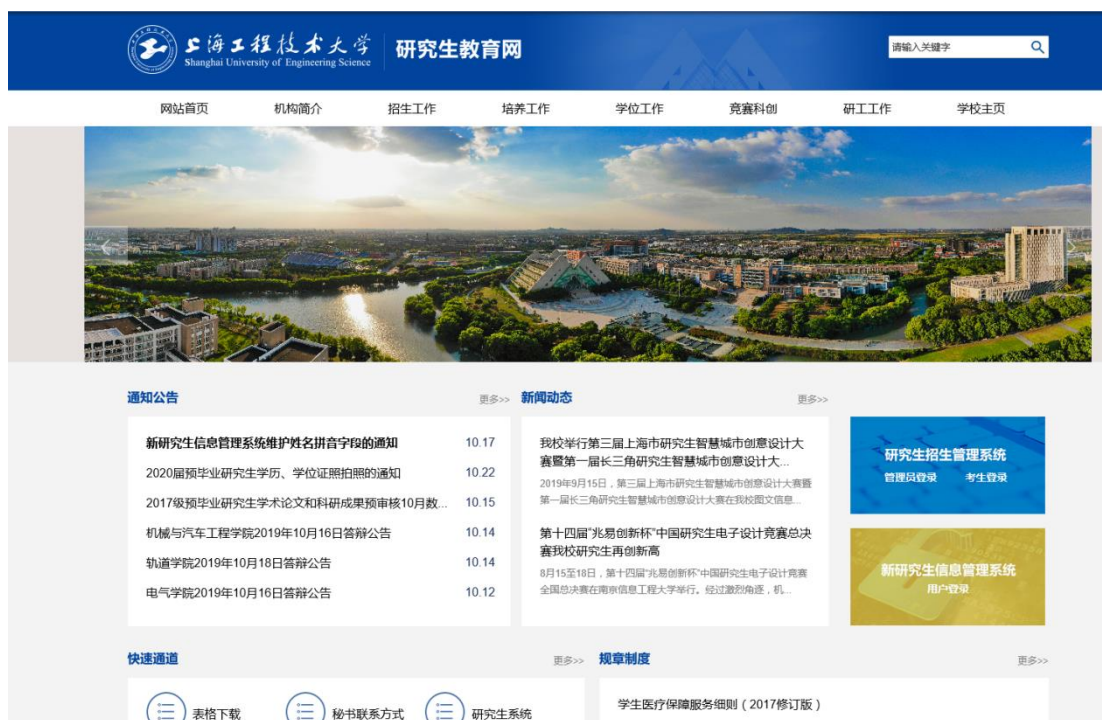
上海工程技术大学
Shanghai University of Engineering Science
研究生教育网

请输入关键字

网站首页 机构简介 招生工作 培养工作 学位工作 竞赛科创 研工工作 学校主页

通知公告 更多>>

新研究生信息管理系统维护姓名拼音字段的通知 10.17
2020届预毕业研究生学历、学位证照拍照的通知 10.22
2017级预毕业研究生学术论文和科研成果预审核10月数... 10.15
机械与汽车工程学院2019年10月16日答辩公告 10.14
轨道学院2019年10月18日答辩公告 10.14
电气学院2019年10月16日答辩公告 10.12

新闻动态 更多>>

我校举行第三届上海市研究生智慧城市创意设计大赛暨第一届长三角研究生智慧城市创意设计大...
2019年9月15日，第三届上海市研究生智慧城市创意设计大赛暨第一届长三角研究生智慧城市创意设计大赛在我校图文信息...

第十四届"兆易创新杯"中国研究生电子设计竞赛总决赛我校研究生再创新高
8月15至18日，第十四届"兆易创新杯"中国研究生电子设计竞赛全国总决赛在南京信息工程大学举行。经过激烈角逐，机...

研究生招生管理系统
管理员登录 考生登录

新研究生信息管理系统
用户登录

快速通道 更多>>
表格下载 秘书联系方式 研究生系统

规章制度 更多>>
学生医疗保障服务细则（2017修订版）